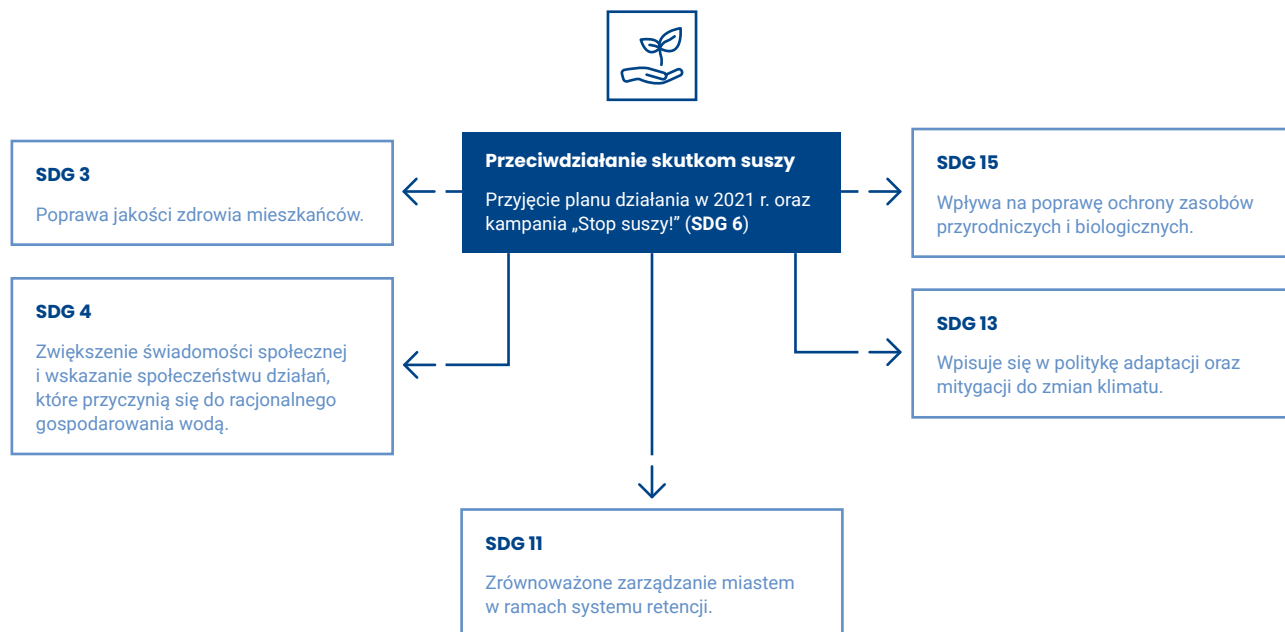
Przeciwdziałanie skutkom suszy

Przyjęcie planu działania w 2021 r. oraz kampania „Stop suszy!" (**SDG 6**)

SDG 3

Poprawa jakości zdrowia mieszkańców.

SDG 15

Wpływa na poprawę ochrony zasobów przyrodniczych i biologicznych.

SDG 4

Zwiększenie świadomości społecznej i wskazanie społeczeństwu działań, które przyczynią się do racjonalnego gospodarowania wodą.

SDG 13

Wpisuje się w politykę adaptacji oraz mitygacji do zmian klimatu.

SDG 11

Zrównoważone zarządzanie miastem w ramach systemu retencji.